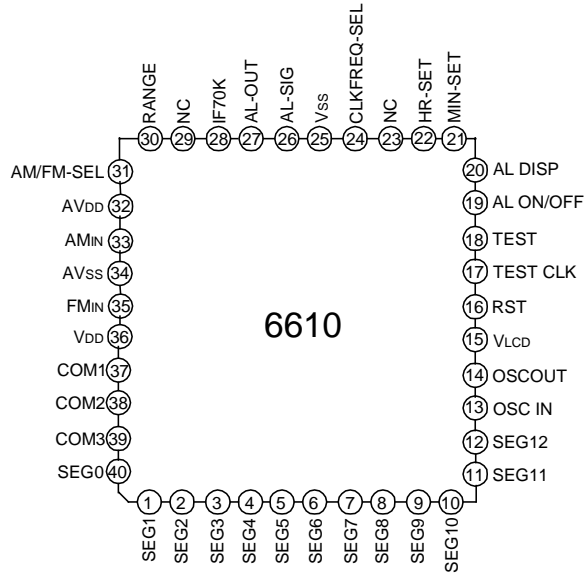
RANGE 30
NC 29
IF70K 28
AL-OUT 27
AL-SIG 26
VSS 25
CLKFREQ-SEL 24
NC 23
HR-SET 22
MIN-SET 21

AM/FM-SEL 31
AVDD 32
AMIN 33
AVSS 34
FMIN 35
VDD 36
COM1 37
COM2 38
COM3 39
SEG0 40

6610

20 AL DISP
19 AL ON/OFF
18 TEST
17 TEST CLK
16 RST
15 VLCD
14 OSCOUT
13 OSC IN
12 SEG12
11 SEG11

1 SEG1
2 SEG2
3 SEG3
4 SEG4
5 SEG5
6 SEG6
7 SEG7
8 SEG8
9 SEG9
10 SEG10